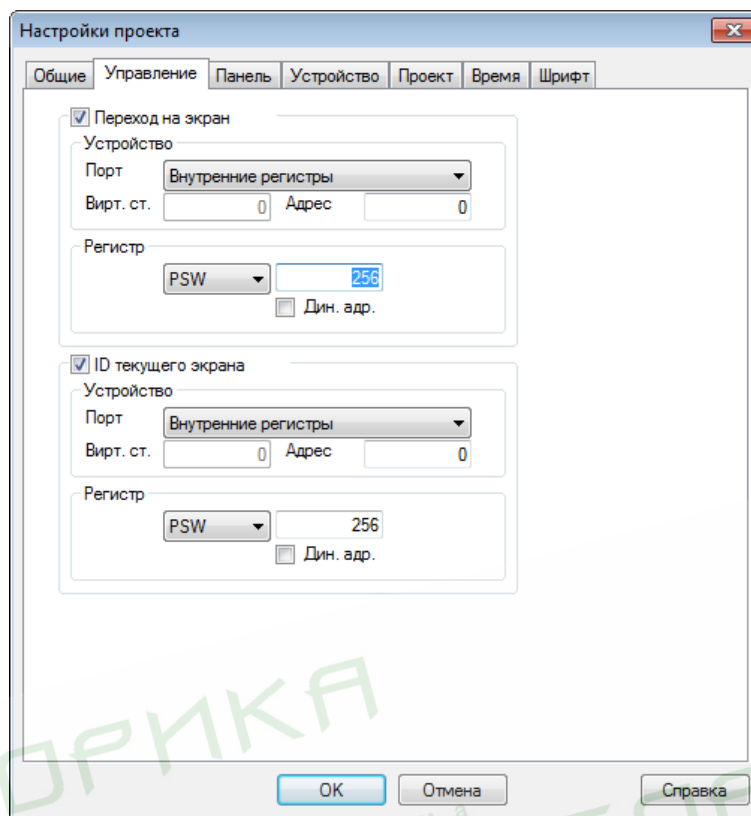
Настройки проекта

Общие | Управление | Панель | Устройство | Проект | Время | Шрифт

Переход на экран
Устройство
Порт Внутренние регистры
Вирт. ст. 0 Адрес 0
Регистр
PSW 256
Дин. адр.

ID текущего экрана
Устройство
Порт Внутренние регистры
Вирт. ст. 0 Адрес 0
Регистр
PSW 256
Дин. адр.

OPИKA

OK Отмена Справка